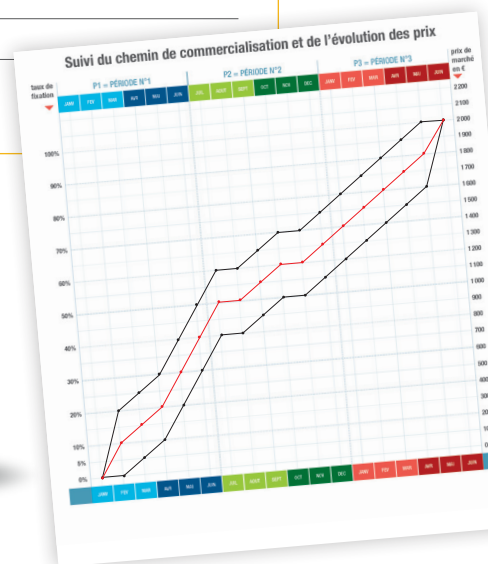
Suivi du chemin de commercialisation et de l'évolution des prix

taux de fixation

P1 = PÉRIODE N°1

P2 = PÉRIODE N°2

P3 = PÉRIODE N°3

prix de marché en €

JANV FÉV MAR AVR MAI JUIN JUIL AOÛT SEPT OCT NOV DÉC JANV FÉV MAR AVR MAI JUIN

100%
90%
80%
70%
60%
50%
40%
30%
20%
10%
5%
0%

2 200
2 100
2 000
1 900
1 800
1 700
1 600
1 500
1 400
1 300
1 200
1 100
1 000
900
800
700
600
500
400
300
200
100
0

JANV FÉV MAR AVR MAI JUIN JUIL AOÛT SEPT OCT NOV DÉC JANV FÉV MAR AVR MAI JUIN